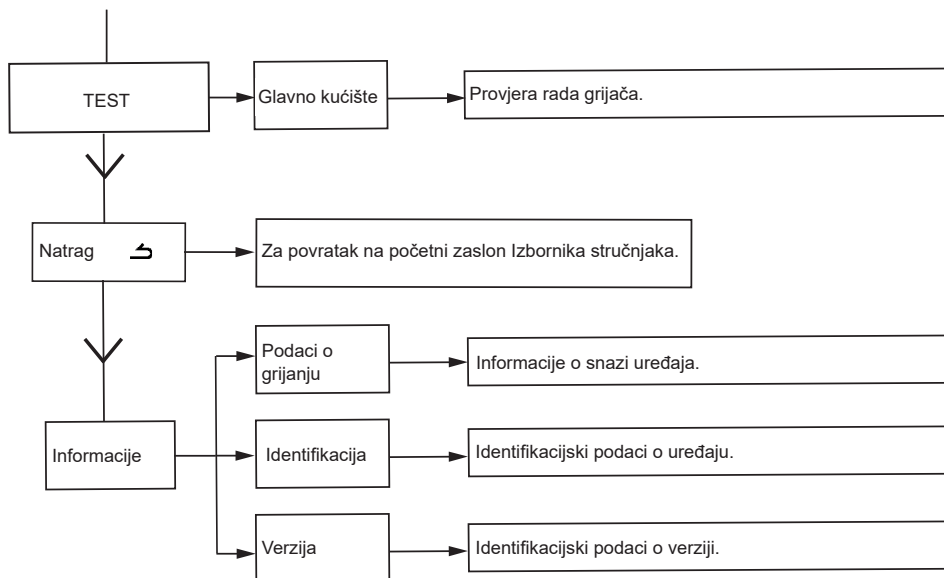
TEST

Glavno kućište

Provjera rada grijača.

Natrag

Za povratak na početni zaslon Izbornika stručnjaka.

Informacije

Podaci o grijanju

Informacije o snazi uređaja.

Identifikacija

Identifikacijski podaci o uređaju.

Verzija

Identifikacijski podaci o verziji.